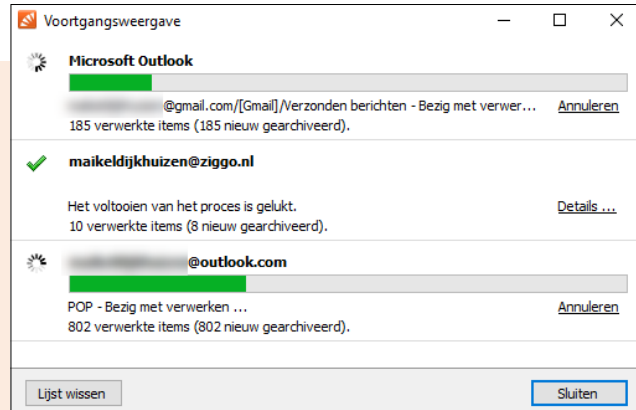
Voortgangsweergave

Microsoft Outlook

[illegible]@gmail.com/[Gmail]/Verzonden berichten - Bezig met verwer... Annuleren
185 verwerkte items (185 nieuw gearchiveerd).

maikeldijkhuizen@ziggo.nl

Het voltooien van het proces is gelukt. Details ...
10 verwerkte items (8 nieuw gearchiveerd).

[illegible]@outlook.com

POP - Bezig met verwerken ... Annuleren
802 verwerkte items (802 nieuw gearchiveerd).

Lijst wissen

Sluiten